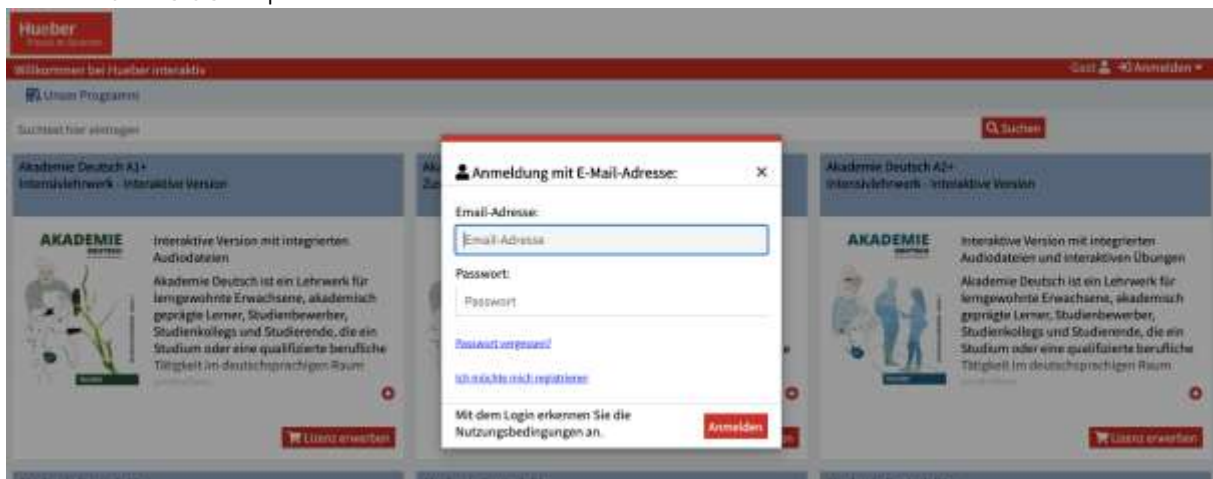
Hueber

Willkommen bei Hueber interaktiv

Gast Anmelden

Unser Programm

Suchtext hier eintragen

Suchen

Akademie Deutsch A1+
Intensivlehrwerk - Interaktive Version

AKADEMIE DEUTSCH

Interaktive Version mit integrierten Audiodateien

Akademie Deutsch ist ein Lehrwerk für lerngewohnte Erwachsene, akademisch geprägte Lerner, Studienbewerber, Studienkollegs und Studierende, die ein Studium oder eine qualifizierte berufliche Tätigkeit im deutschsprachigen Raum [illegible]

Lizenz erwerben

Ak
Zu

Anmeldung mit E-Mail-Adresse:

×

Email-Adresse:

Email-Adresse

Passwort:

Passwort

Passwort vergessen?

Ich möchte mich registrieren

Mit dem Login erkennen Sie die Nutzungsbedingungen an.

Anmelden

Akademie Deutsch A2+
Intensivlehrwerk - Interaktive Version

AKADEMIE DEUTSCH

Interaktive Version mit integrierten Audiodateien und interaktiven Übungen

Akademie Deutsch ist ein Lehrwerk für lerngewohnte Erwachsene, akademisch geprägte Lerner, Studienbewerber, Studienkollegs und Studierende, die ein Studium oder eine qualifizierte berufliche Tätigkeit im deutschsprachigen Raum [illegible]

Lizenz erwerben